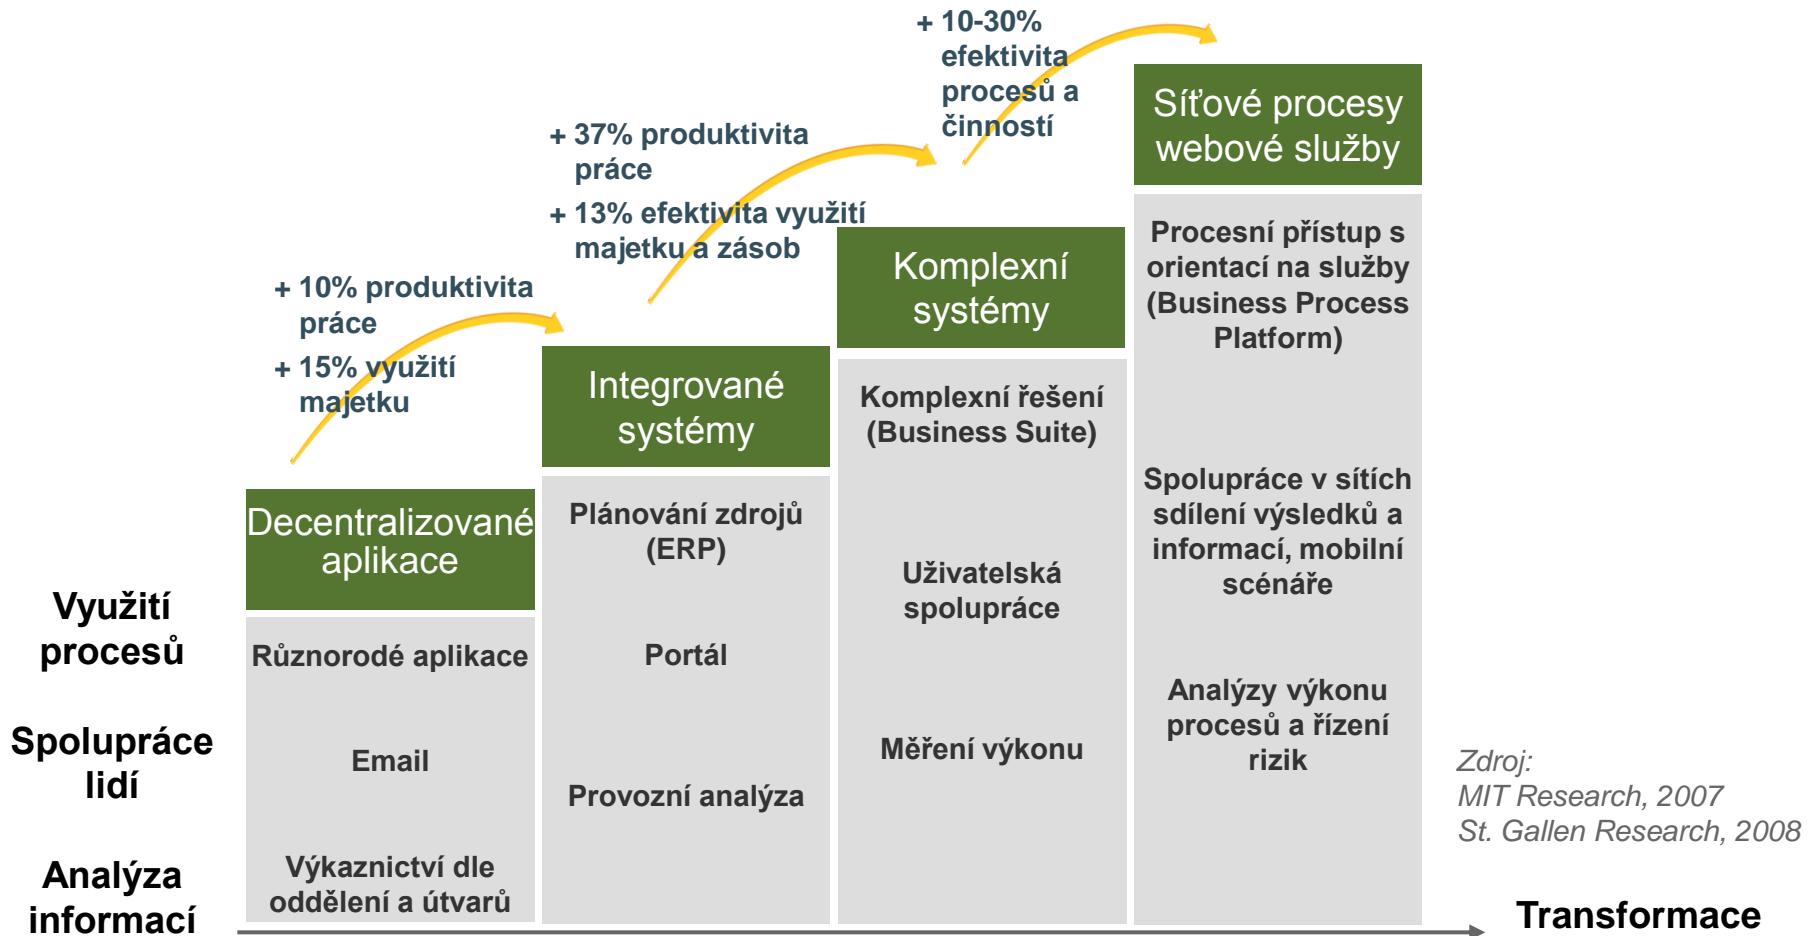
+ 10-30% efektivita procesů a činností

+ 37% produktivita práce

+ 13% efektivita využití majetku a zásob

+ 10% produktivita práce

+ 15% využití majetku

Síťové procesy webové služby

Komplexní systémy

Integrované systémy

Decentralizované aplikace

Využití procesů

Spolupráce lidí

Analýza informací

Různorodé aplikace

Email

Výkaznictví dle oddělení a útvarů

Plánování zdrojů (ERP)

Portál

Provozní analýza

Komplexní řešení (Business Suite)

Uživatelská spolupráce

Měření výkonu

Procesní přístup s orientací na služby (Business Process Platform)

Spolupráce v sítích sdílení výsledků a informací, mobilní scénáře

Analýzy výkonu procesů a řízení rizik

Zdroj:
MIT Research, 2007
St. Gallen Research, 2008

Transformace